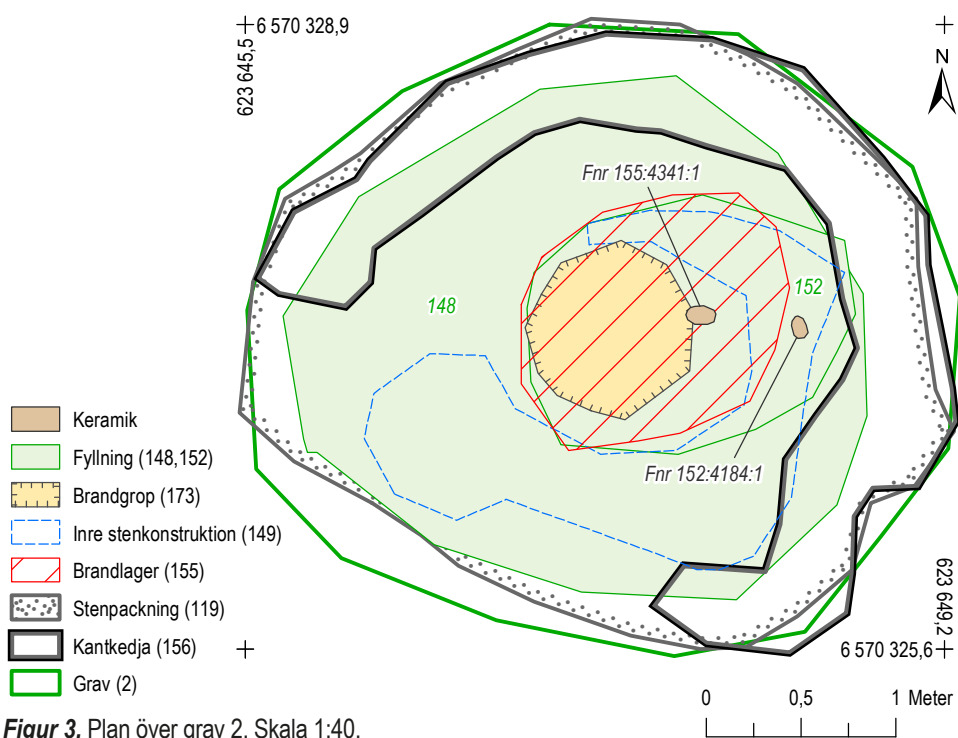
6 570 328,9
623 645,5
N
Fnr 155:4341:1
148
152
Fnr 152:4184:1
Keramik
Fyllning (148,152)
Brandgrop (173)
Inre stenkonstruktion (149)
Brandlager (155)
Stenpackning (119)
Kantkedja (156)
Grav (2)
623 649,2
6 570 325,6
0 0,5 1 Meter

*Figur 3.* Plan över grav 2. Skala 1:40.